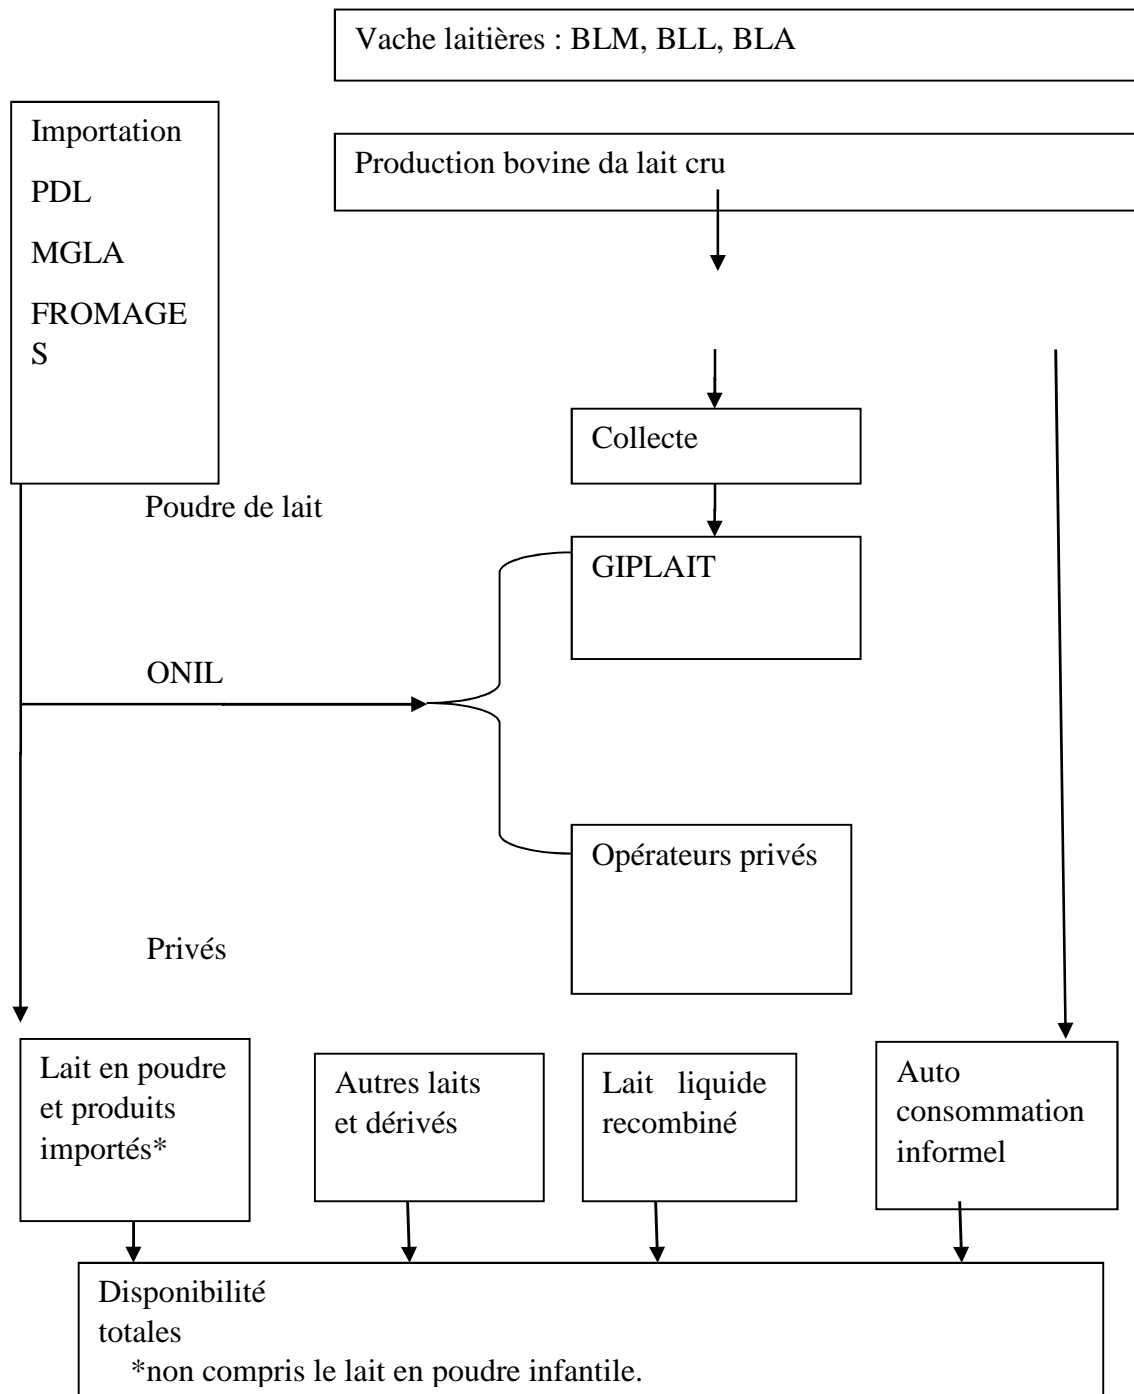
Vache laitières : BLM, BLL, BLA

Importation
PDL
MGLA
FROMAGES

Production bovine da lait cru

Collecte

Poudre de lait

GIPLAIT

ONIL

Opérateurs privés

Privés

Lait en poudre et produits importés*

Autres laits et dérivés

Lait liquide recombiné

Auto consommation informel

Disponibilité totales
*non compris le lait en poudre infantile.